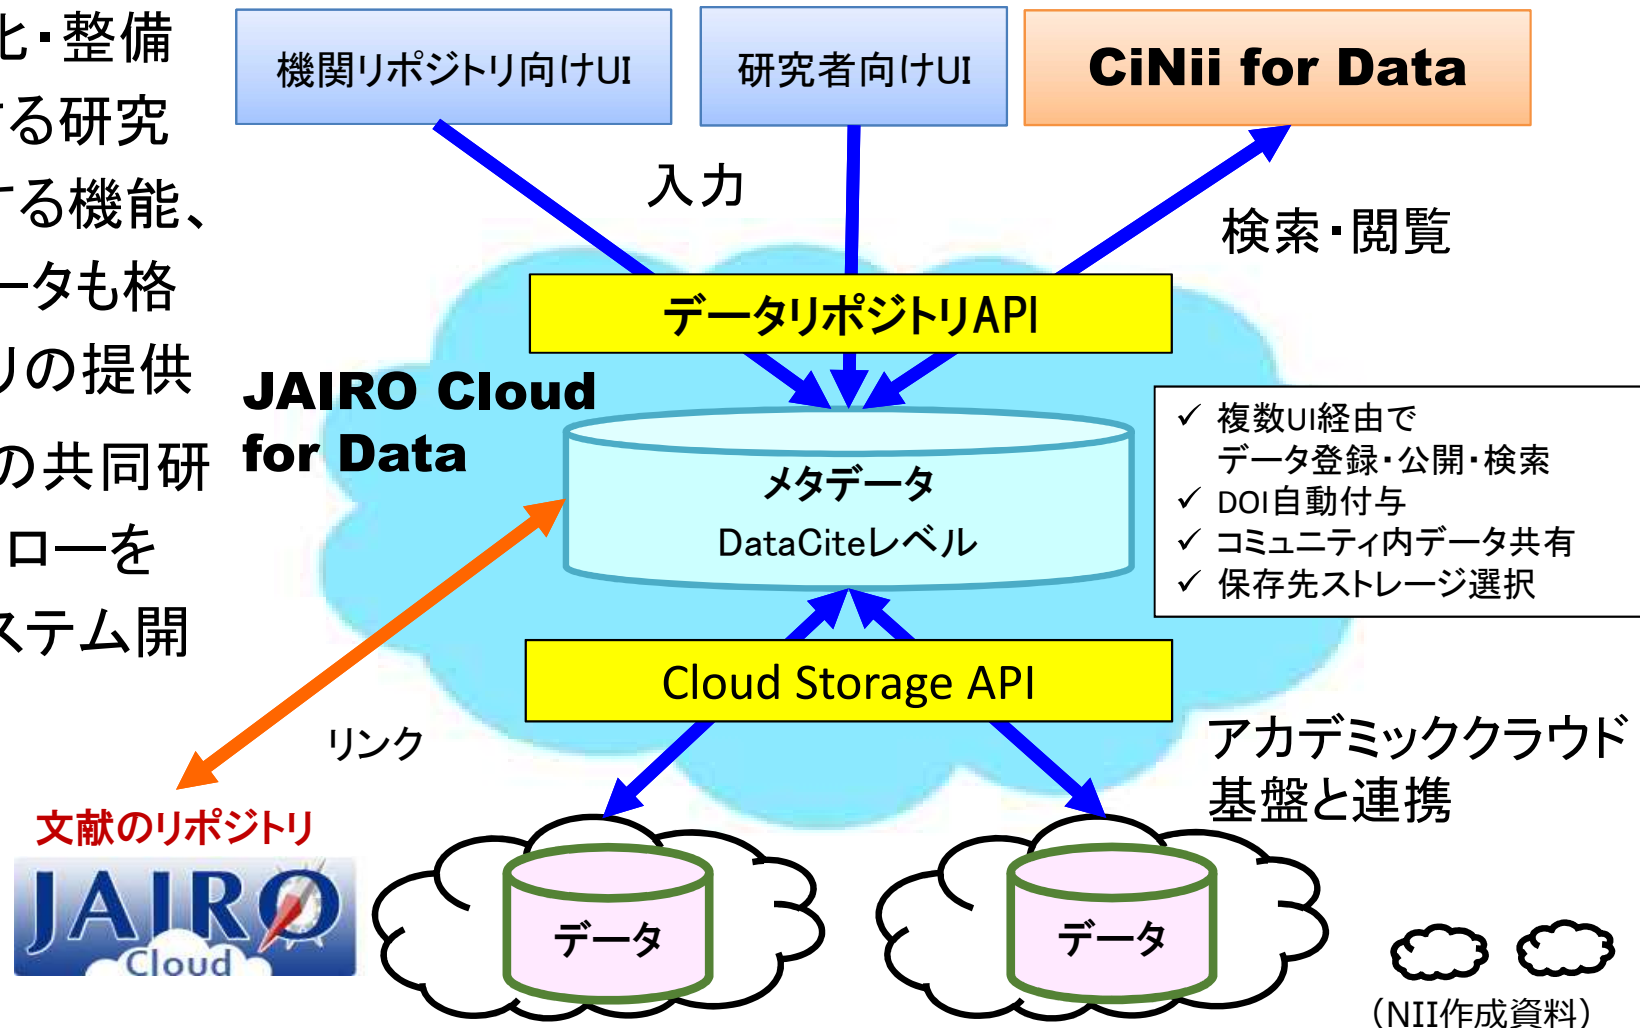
化・整備
る研究
る機能、
ータも格
リの提供
の共同研
ローを
ステム開

機関リポジトリ向けUI

研究者向けUI

CiNii for Data

入力

検索・閲覧

データリポジトリAPI

JAIRO Cloud for Data

メタデータ
DataCiteレベル

✓ 複数UI経由で
データ登録・公開・検索
✓ DOI自動付与
✓ コミュニティ内データ共有
✓ 保存先ストレージ選択

Cloud Storage API

リンク

アカデミッククラウド
基盤と連携

文献のリポジトリ

JAIRO Cloud

データ

データ

（NII作成資料）